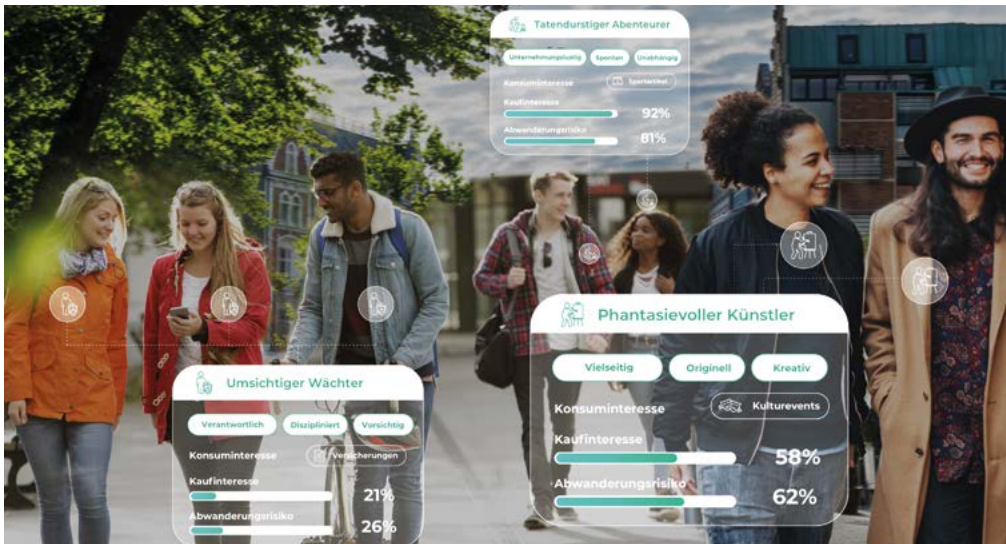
Tatendurstiger Abenteurer

Unternehmungslustig
Spontan
Unabhängig

Konsuminteresse
Sportartikel

Kaufinteresse
92%

Abwanderungsrisiko
81%

Phantasievoller Künstler

Vielseitig
Originell
Kreativ

Konsuminteresse
Kulturevents

Kaufinteresse
58%

Abwanderungsrisiko
62%

Umsichtiger Wächter

Verantwortlich
Diszipliniert
Vorsichtig

Konsuminteresse
Versicherungen

Kaufinteresse
21%

Abwanderungsrisiko
26%